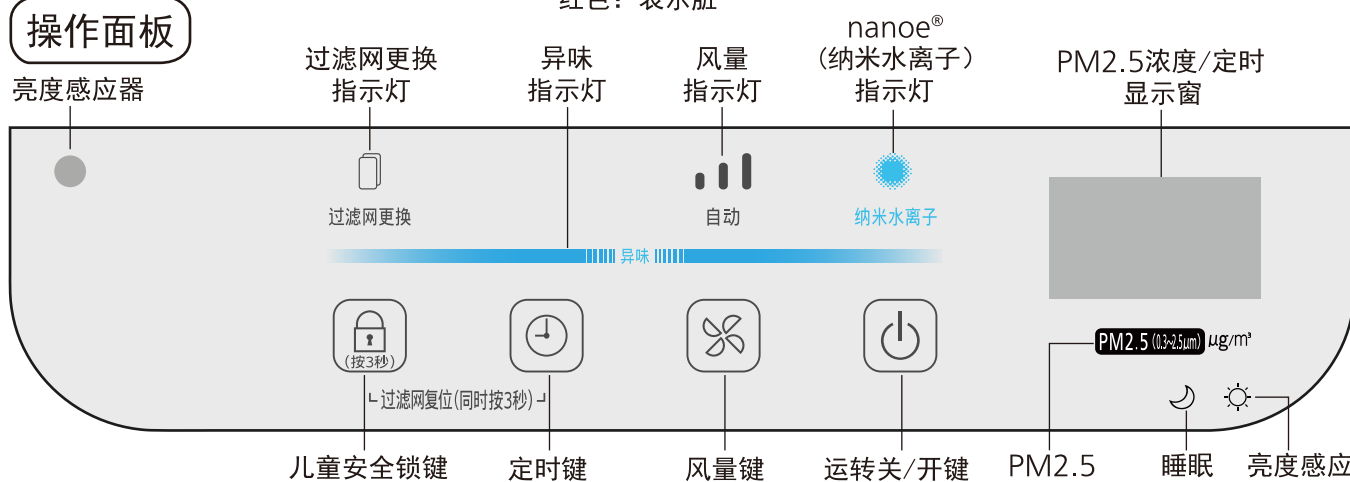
操作面板

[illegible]

亮度感应器

过滤网更换
指示灯

异味
指示灯

风量
指示灯

nanoe®
（纳米水离子）
指示灯

PM2.5浓度/定时
显示窗

过滤网更换

自动

纳米水离子

异味

(按3秒)

过滤网复位(同时按3秒)

PM2.5 (0.3~2.5μm) μg/m³

儿童安全锁键

定时键

风量键

运转关/开键

PM2.5

睡眠

亮度感应